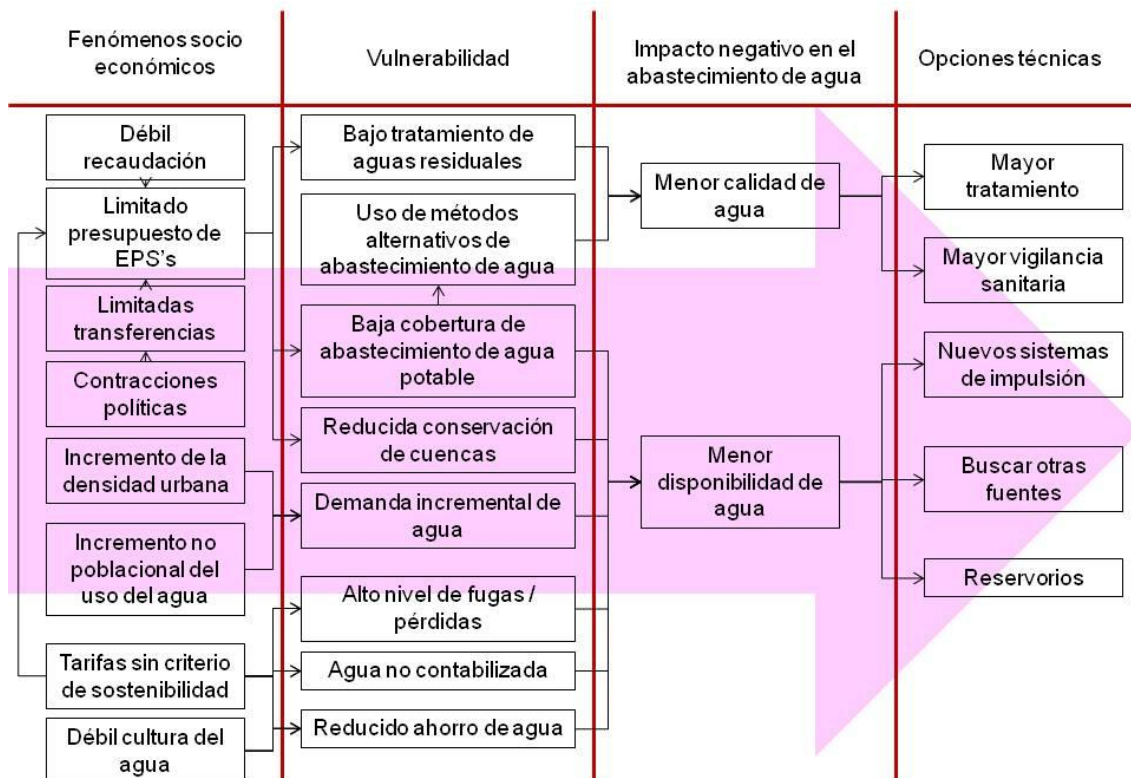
| Fenómenos socio económicos | Vulnerabilidad | Impacto negativo en el abastecimiento de agua | Opciones técnicas |
|---|---|---|---|

Débil recaudación

Limitado presupuesto de EPS's

Limitadas transferencias

Contracciones políticas

Incremento de la densidad urbana

Incremento no poblacional del uso del agua

Tarifas sin criterio de sostenibilidad

Débil cultura del agua

Bajo tratamiento de aguas residuales

Uso de métodos alternativos de abastecimiento de agua

Baja cobertura de abastecimiento de agua potable

Reducida conservación de cuencas

Demanda incremental de agua

Alto nivel de fugas / pérdidas

Agua no contabilizada

Reducido ahorro de agua

Menor calidad de agua

Menor disponibilidad de agua

Mayor tratamiento

Mayor vigilancia sanitaria

Nuevos sistemas de impulsión

Buscar otras fuentes

Reservorios